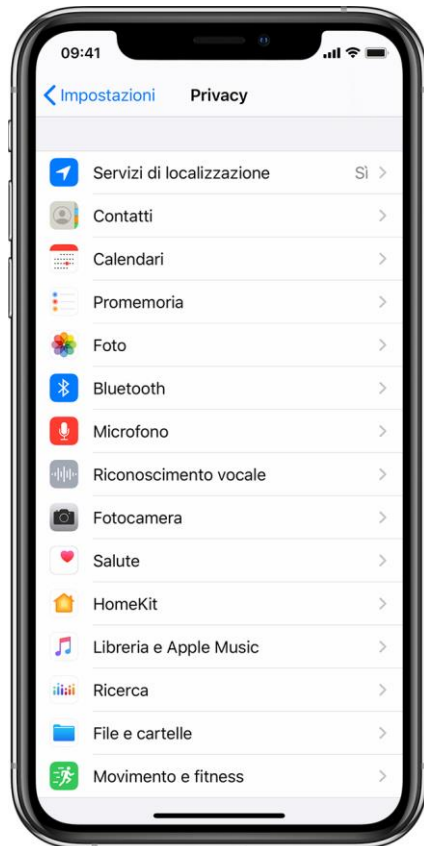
09:41

Impostazioni Privacy

Servizi di localizzazione Sì

Contatti

Calendari

Promemoria

Foto

Bluetooth

Microfono

Riconoscimento vocale

Fotocamera

Salute

HomeKit

Libreria e Apple Music

Ricerca

File e cartelle

Movimento e fitness